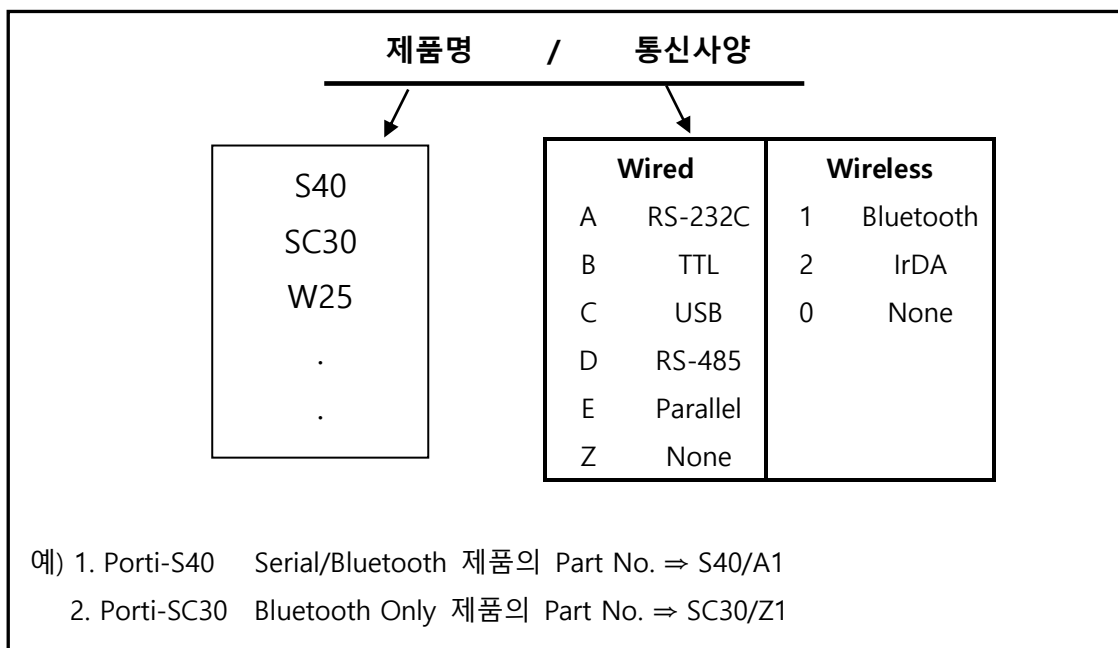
제품명 / 통신사양

S40
SC30
W25
.
.

| Wired | | Wireless | |
|---|---|---|---|
| A | RS-232C | 1 | Bluetooth |
| B | TTL | 2 | IrDA |
| C | USB | 0 | None |
| D | RS-485 | | |
| E | Parallel | | |
| Z | None | | |

예) 1. Porti-S40 Serial/Bluetooth 제품의 Part No. ⇒ S40/A1
2. Porti-SC30 Bluetooth Only 제품의 Part No. ⇒ SC30/Z1